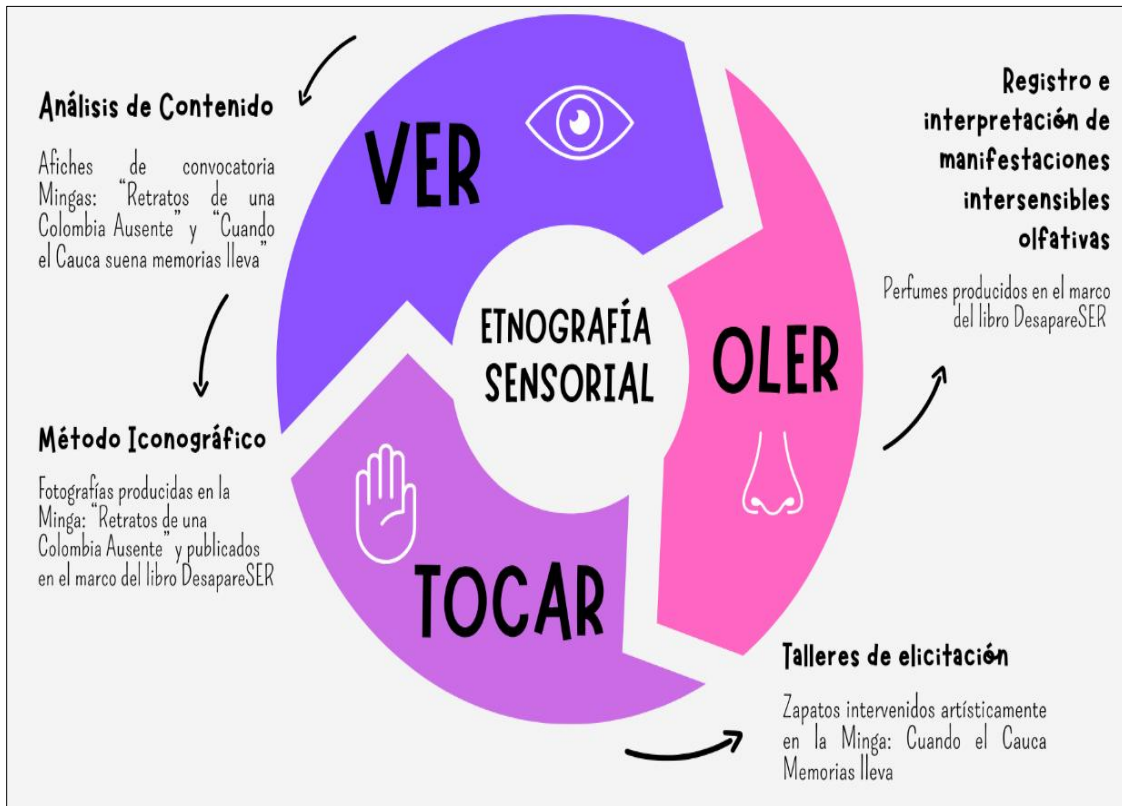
Análisis de Contenido

Afiches de convocatoria Mingas: "Retratos de una Colombia Ausente" y "Cuando el Cauca suena memorias lleva"

VER

Registro e interpretación de manifestaciones intersensibles olfativas

Perfumes producidos en el marco del libro DesapareSER

ETNOGRAFÍA SENSORIAL

OLER

Método Iconográfico

Fotografías producidas en la Minga: "Retratos de una Colombia Ausente" y publicados en el marco del libro DesapareSER

TOCAR

Talleres de elicitación

Zapatos intervenidos artísticamente en la Minga: Cuando el Cauca Memorias lleva